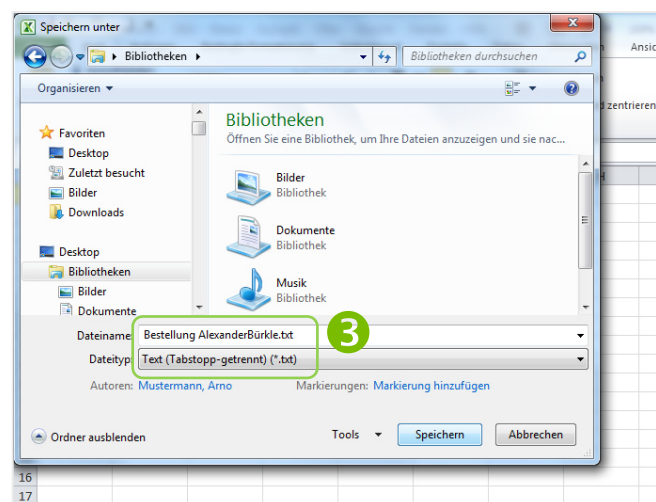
Speichern unter

Bibliotheken

Bibliotheken durchsuchen

Organisieren ▾

Favoriten
Desktop
Zuletzt besucht
Bilder
Downloads

Desktop
Bibliotheken
Bilder
Dokumente

Bibliotheken
Öffnen Sie eine Bibliothek, um Ihre Dateien anzuzeigen und sie nac...

Bilder
Bibliothek

Dokumente
Bibliothek

Musik
Bibliothek

Dateiname: Bestellung AlexanderBürkle.txt

3

Dateityp: Text (Tabstopp-getrennt) (*.txt)

Autoren: Mustermann, Arno

Markierungen: Markierung hinzufügen

Ordner ausblenden

Tools ▾

Speichern

Abbrechen

Ansic

zentrieren

H

16
17